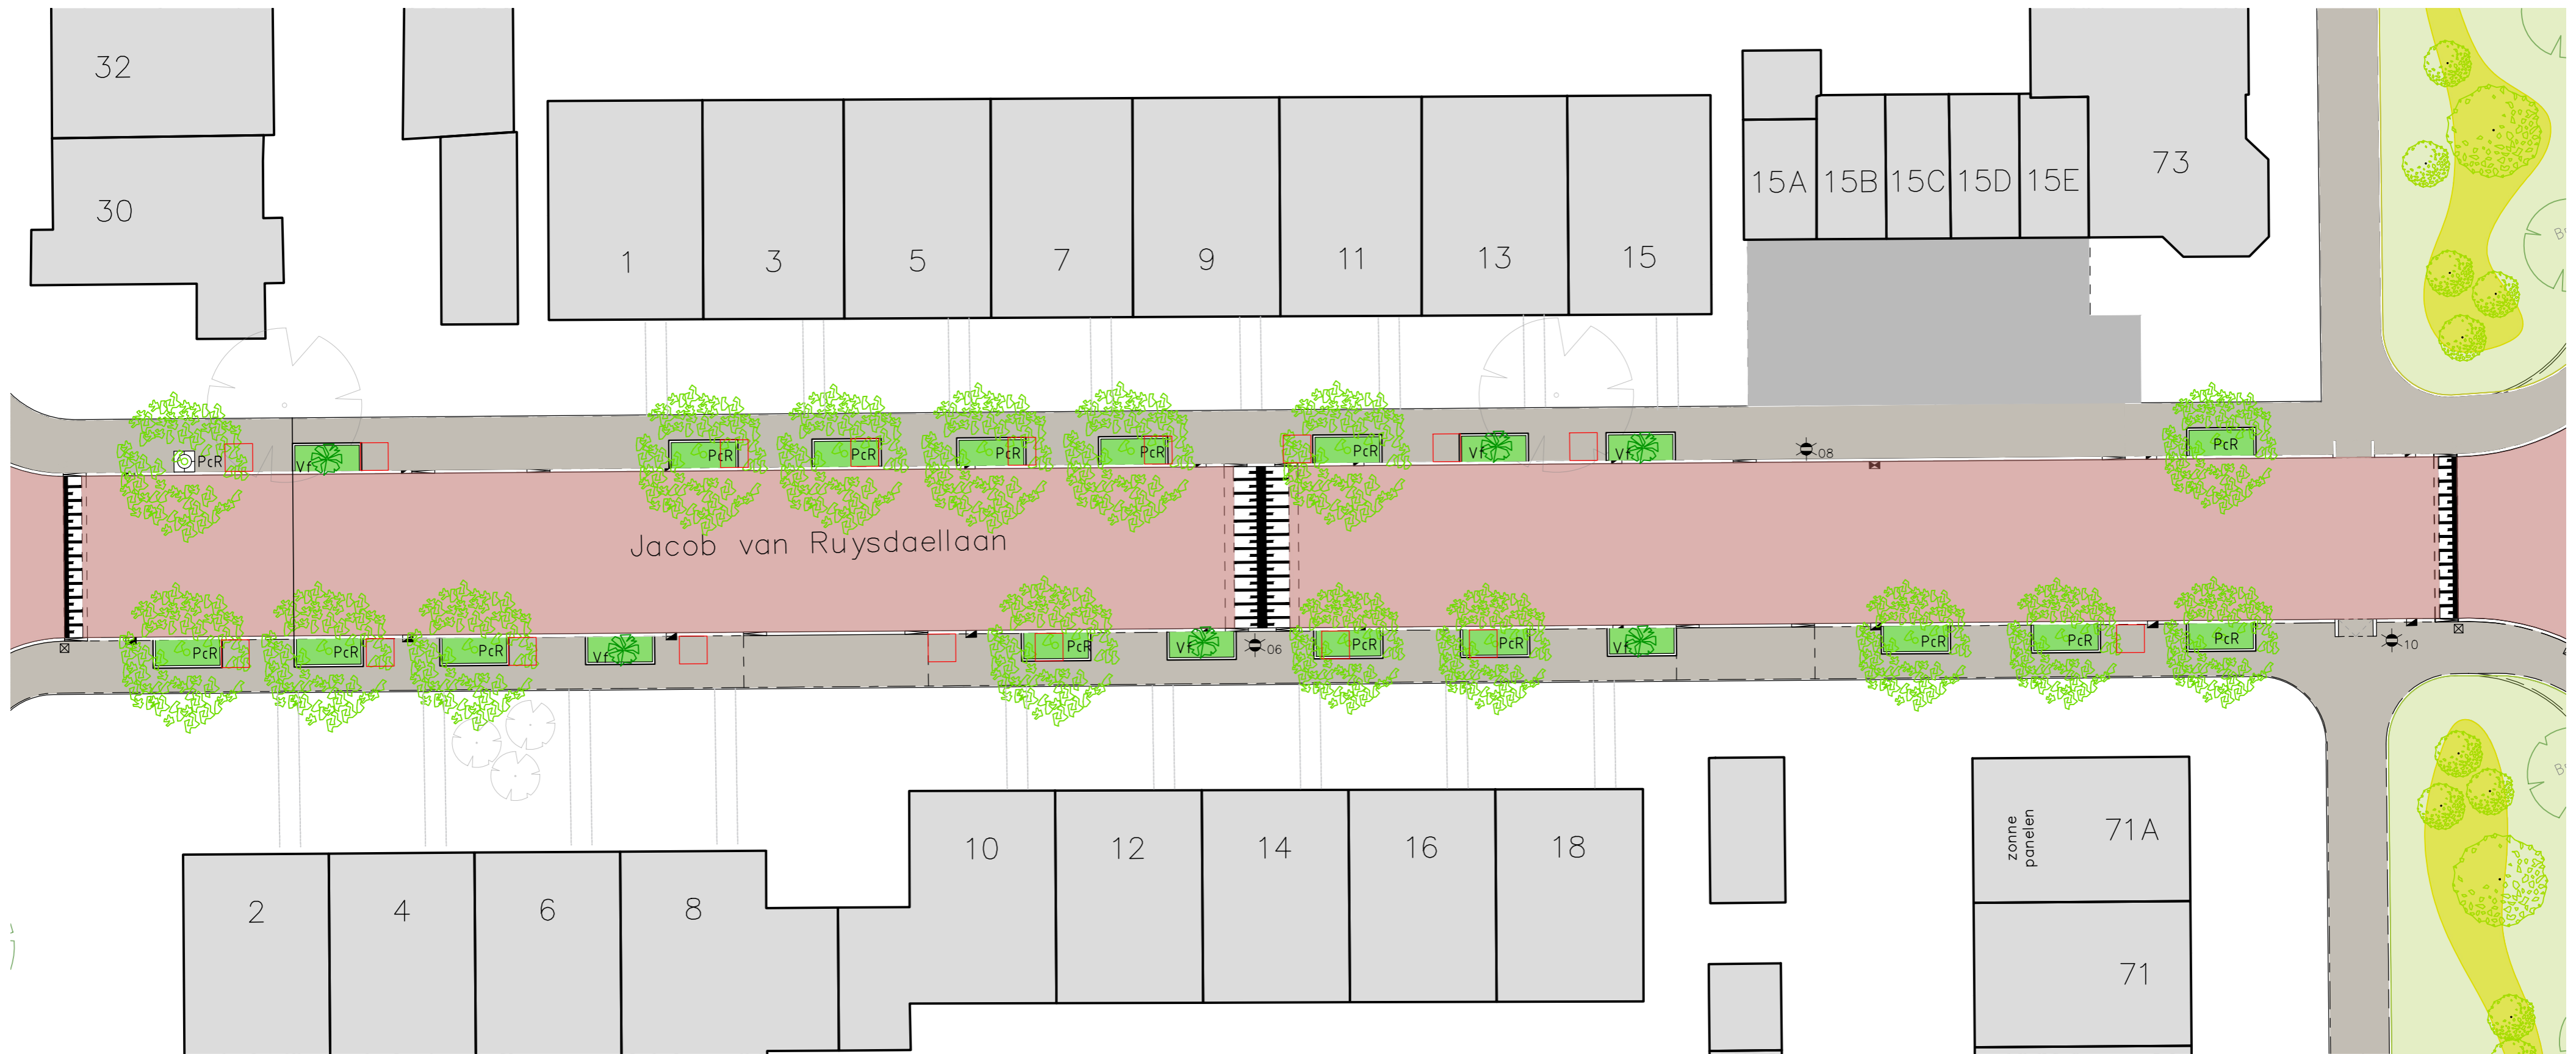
32

30

1

3

5

7

9

11

13

15

15A 15B 15C 15D 15E

73

PcR Vf PcR PcR PcR PcR PcR Vf Vf 08 PcR

Jacob van Ruysdaellaan

PcR PcR PcR Vf PcR Vf 06 PcR PcR Vf PcR PcR PcR 10

2

4

6

8

10

12

14

16

18

zonne panelen

71A

71